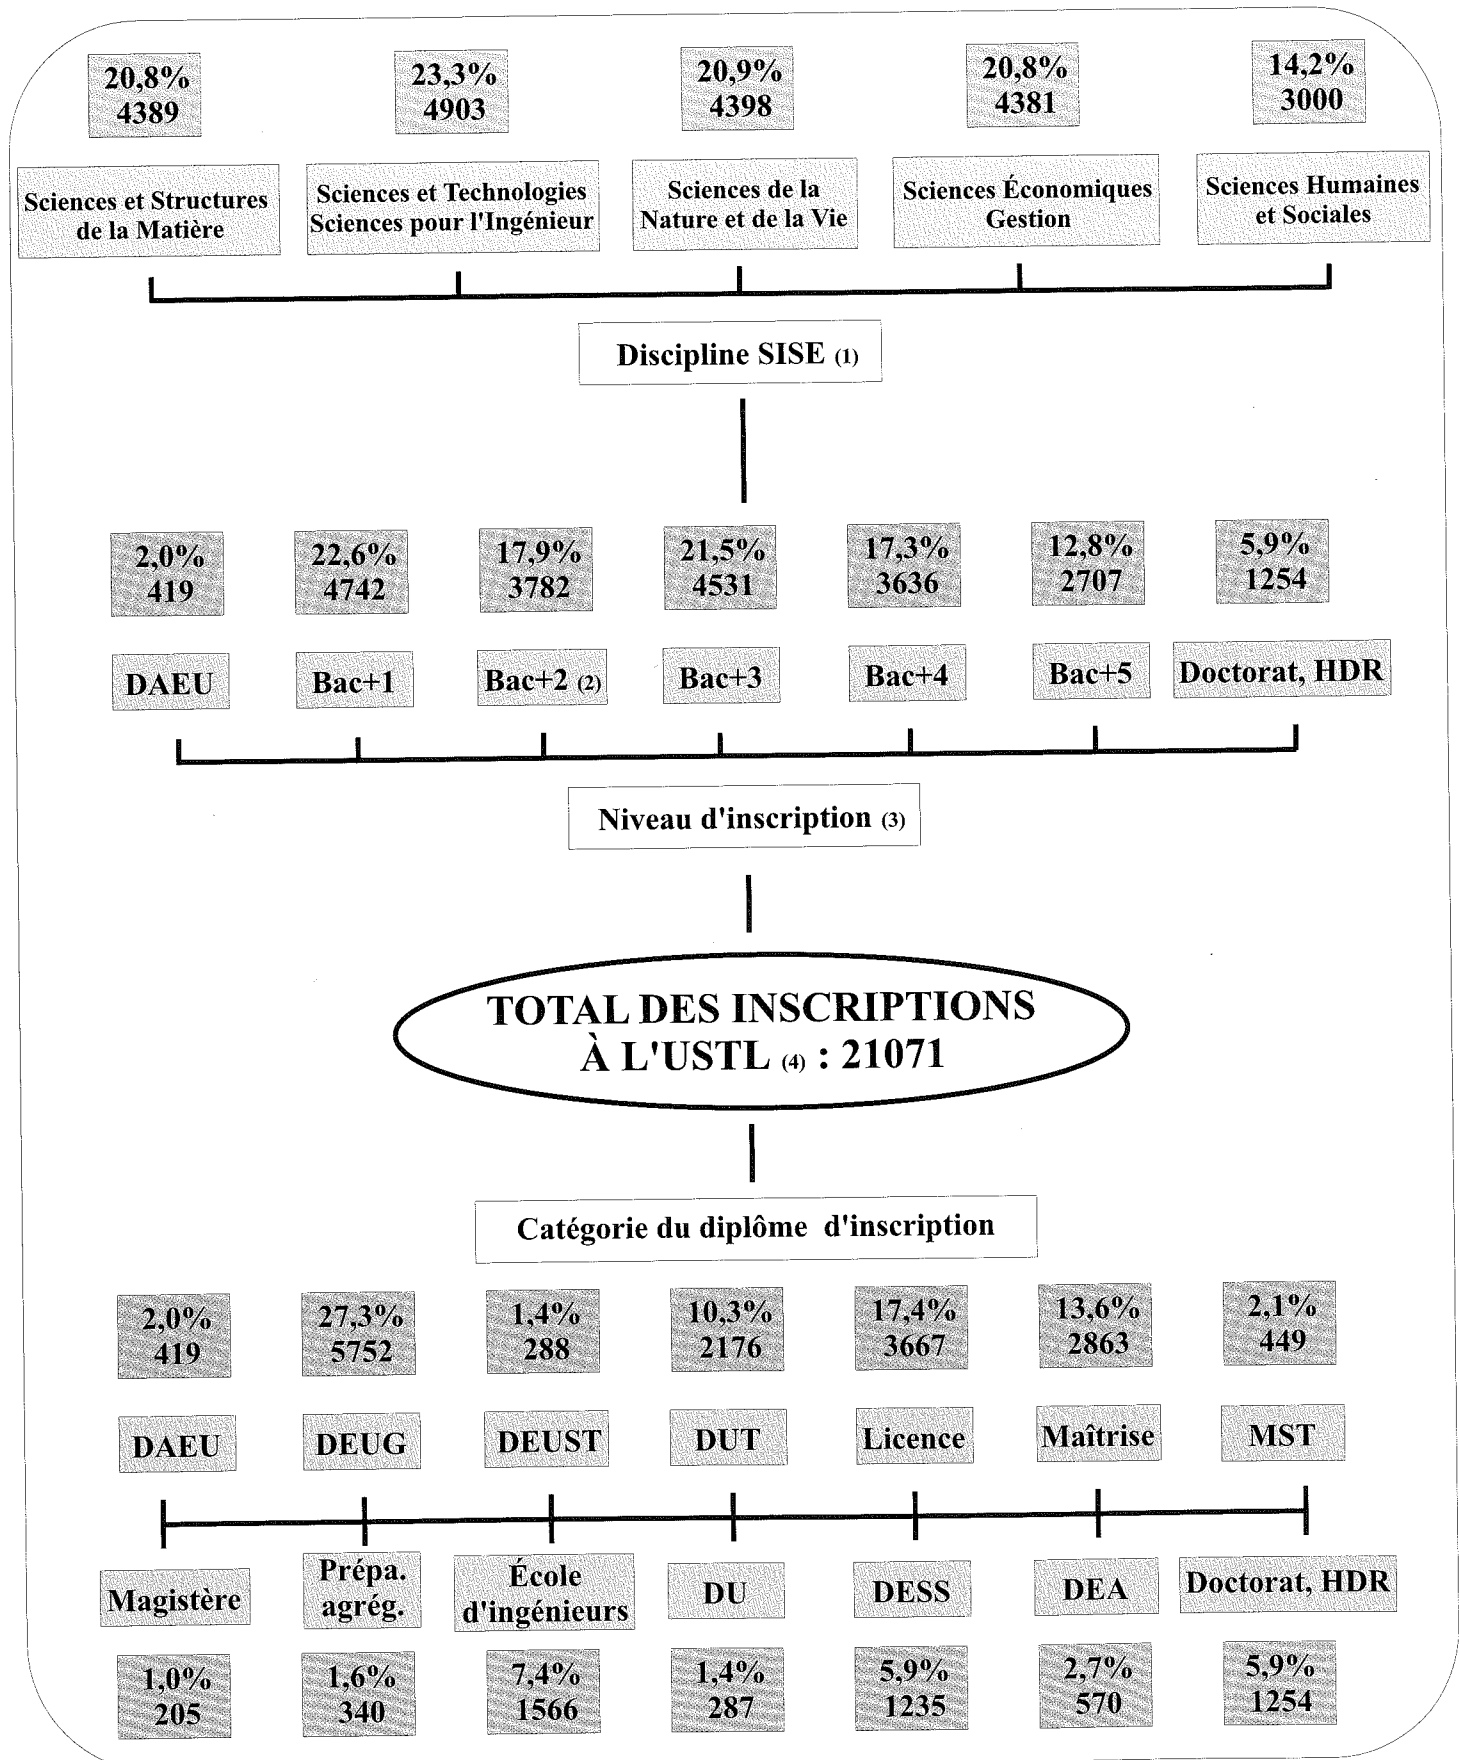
20,8%
4389

23,3%
4903

20,9%
4398

20,8%
4381

14,2%
3000

Sciences et Structures de la Matière

Sciences et Technologies Sciences pour l'Ingénieur

Sciences de la Nature et de la Vie

Sciences Économiques Gestion

Sciences Humaines et Sociales

Discipline SISE (1)

2,0%
419

22,6%
4742

17,9%
3782

21,5%
4531

17,3%
3636

12,8%
2707

5,9%
1254

DAEU

Bac+1

Bac+2 (2)

Bac+3

Bac+4

Bac+5

Doctorat, HDR

Niveau d'inscription (3)

TOTAL DES INSCRIPTIONS À L'USTL (4) : 21071

Catégorie du diplôme d'inscription

2,0%
419

27,3%
5752

1,4%
288

10,3%
2176

17,4%
3667

13,6%
2863

2,1%
449

DAEU

DEUG

DEUST

DUT

Licence

Maîtrise

MST

Magistère

Prépa. agrég.

École d'ingénieurs

DU

DESS

DEA

Doctorat, HDR

1,0%
205

1,6%
340

7,4%
1566

1,4%
287

5,9%
1235

2,7%
570

5,9%
1254